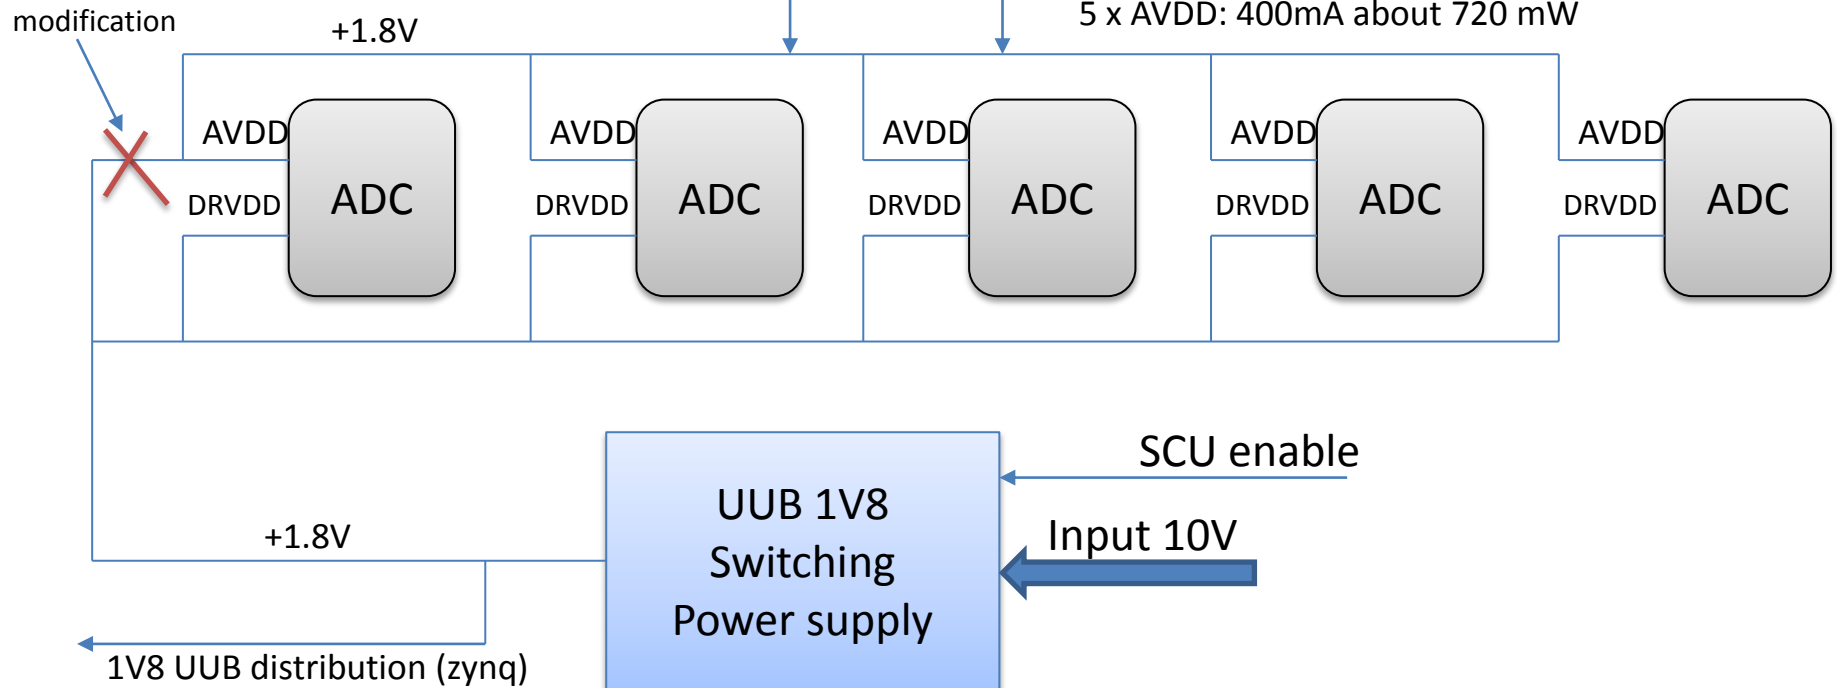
modification

+1.8V

5 x AVDD: 400mA about 720 mW

AVDD
DRVDD
ADC

AVDD
DRVDD
ADC

AVDD
DRVDD
ADC

AVDD
DRVDD
ADC

AVDD
DRVDD
ADC

SCU enable

UUB 1V8
Switching
Power supply

Input 10V

+1.8V

1V8 UUB distribution (zynq)